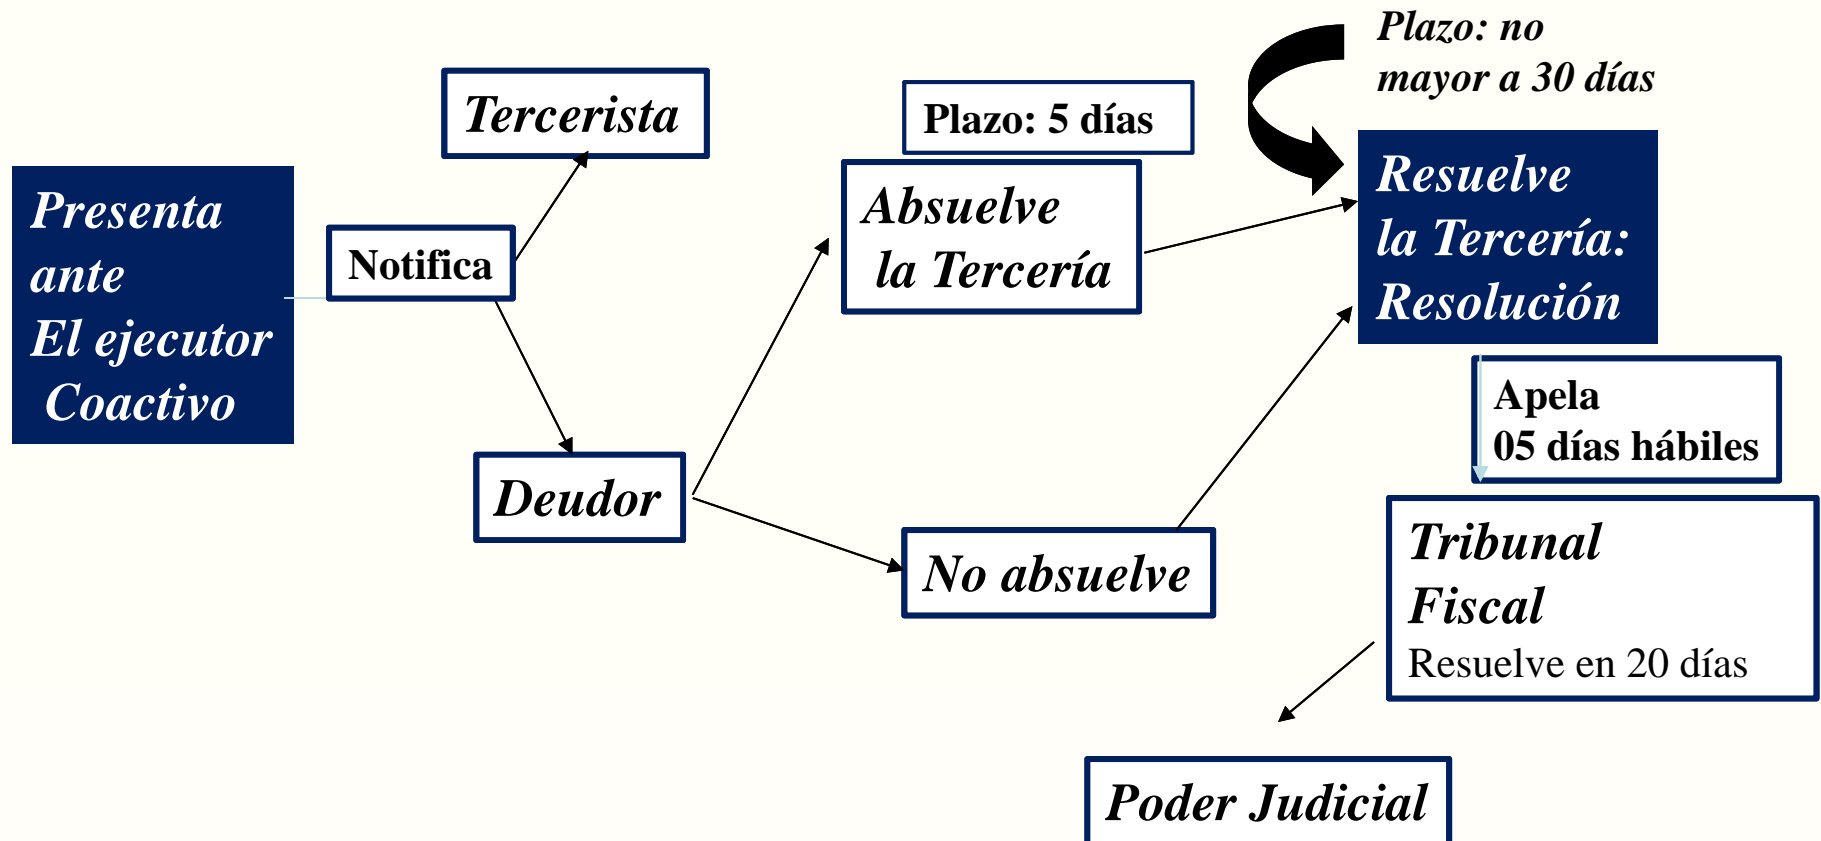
Presenta ante El ejecutor Coactivo

Notifica

Tercerista

Deudor

Plazo: 5 días

Absuelve la Tercería

No absuelve

Plazo: no mayor a 30 días

Resuelve la Tercería: Resolución

Apela 05 días hábiles

Tribunal Fiscal
Resuelve en 20 días

Poder Judicial